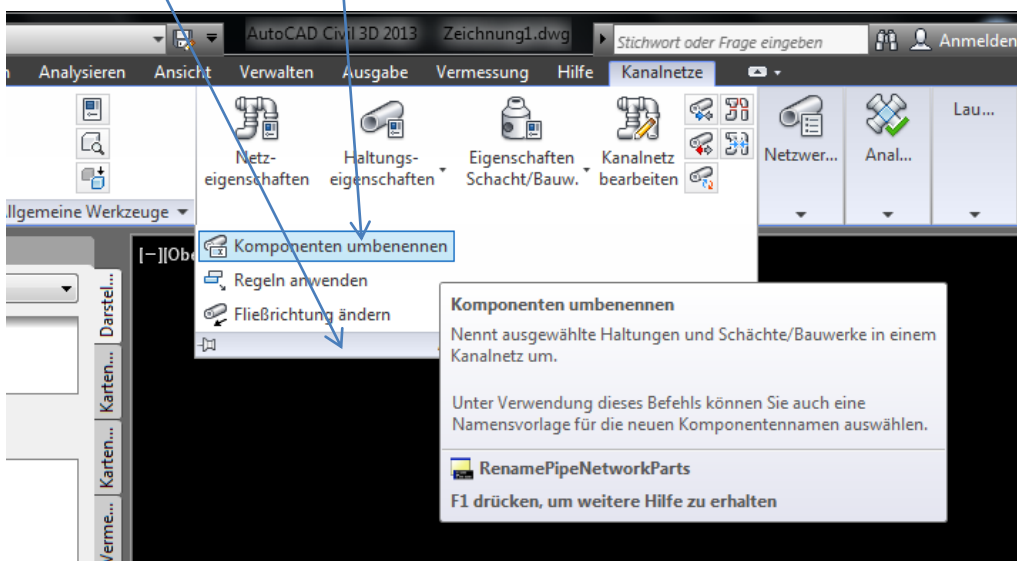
AutoCAD Civil 3D 2013 Zeichnung1.dwg

Stichwort oder Frage eingeben

Anmelden

n Analysieren Ansicht Verwalten Ausgabe Vermessung Hilfe Kanalnetze

llgemeine Werkzeuge

Netz-eigenschaften

Haltungs-eigenschaften

Eigenschaften Schacht/Bauw.

Kanalnetz bearbeiten

Netzwer...

Anal...

Lau...

[−][Obe

Komponenten umbenennen

Regeln anwenden

Fließrichtung ändern

Darstel...

Karten...

Karten...

Verme...

Komponenten umbenennen

Nennt ausgewählte Haltungen und Schächte/Bauwerke in einem Kanalnetz um.

Unter Verwendung dieses Befehls können Sie auch eine Namensvorlage für die neuen Komponentennamen auswählen.

RenamePipeNetworkParts

F1 drücken, um weitere Hilfe zu erhalten